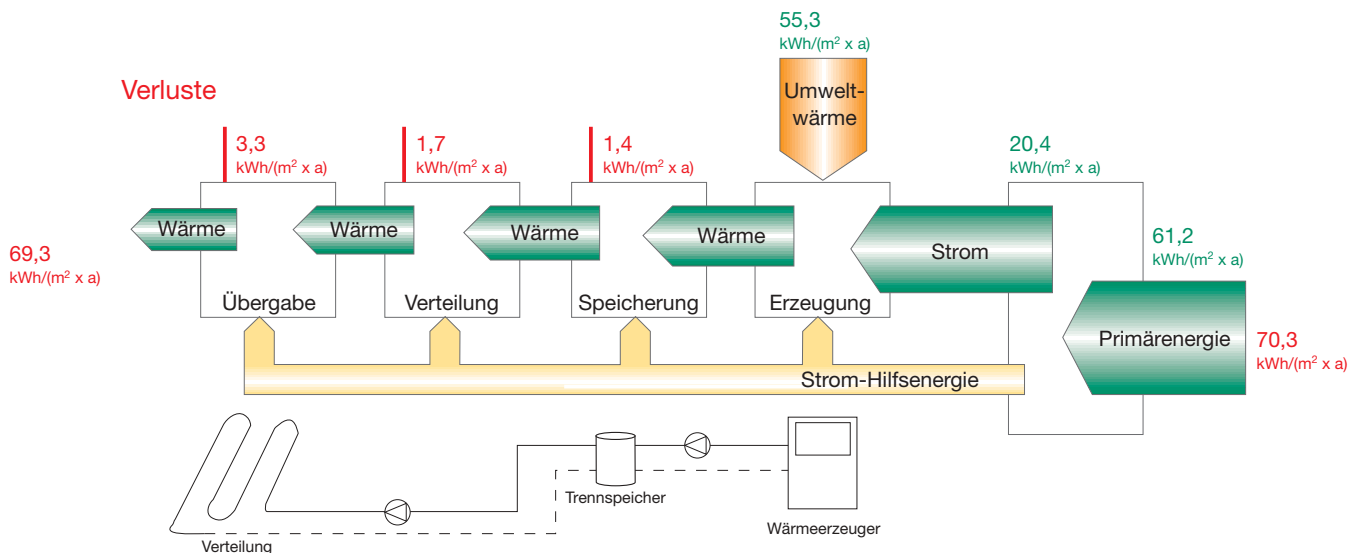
55,3
kWh/(m$^2$ x a)

Verluste

Umwelt-
wärme

3,3
kWh/(m$^2$ x a)

1,7
kWh/(m$^2$ x a)

1,4
kWh/(m$^2$ x a)

20,4
kWh/(m$^2$ x a)

69,3
kWh/(m$^2$ x a)

Wärme

Wärme

Wärme

Wärme

Strom

61,2
kWh/(m$^2$ x a)

Übergabe

Verteilung

Speicherung

Erzeugung

Primärenergie

70,3
kWh/(m$^2$ x a)

Strom-Hilfsenergie

Trennspeicher

Wärmeerzeuger

Verteilung